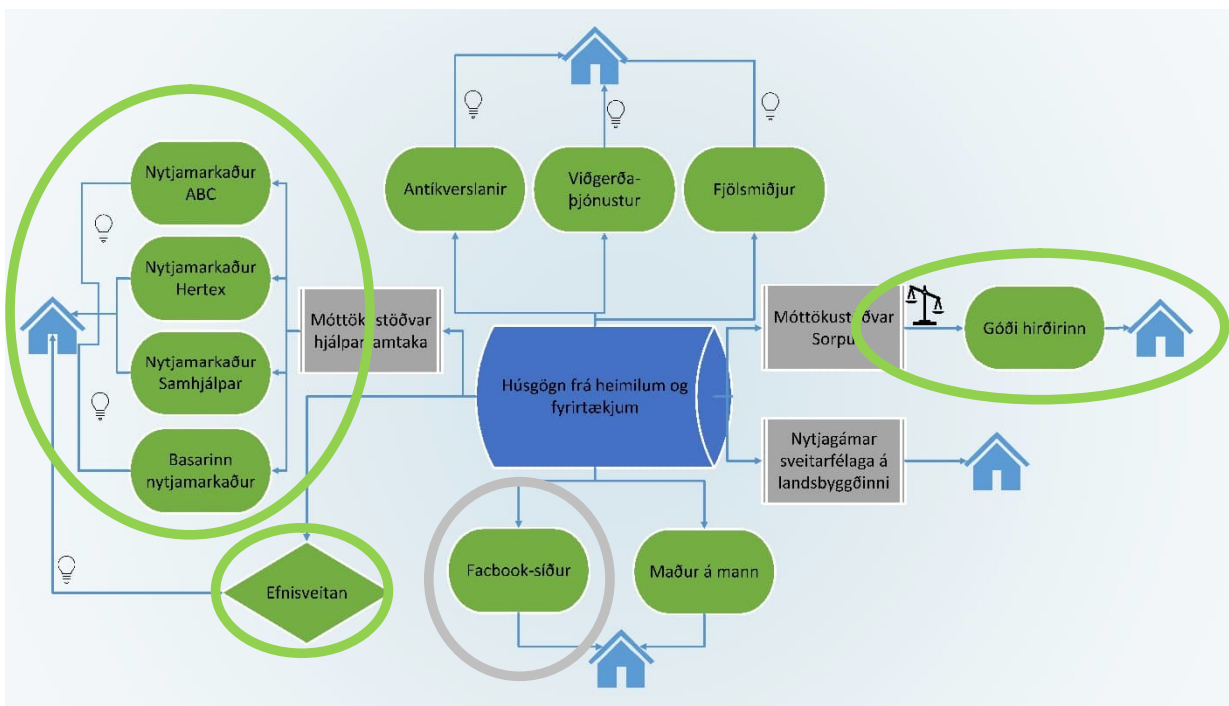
Nytjamarkaður ABC

Nytjamarkaður Hertex

Nytjamarkaður Samhjálpar

Basarinn nytjamarkaður

Móttök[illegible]stöðvar hjálpar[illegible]amtaka

Antíkverslanir

Viðgerða-þjónustur

Fjölsmiðjur

Húsgögn frá heimilum og fyrirtækjum

Móttökust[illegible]ðvar Sorpu

Góði hirðirinn

Nytjagámar sveitarfélaga á landsbyggðinni

Efnisveitan

Facbook-síður

Maður á mann